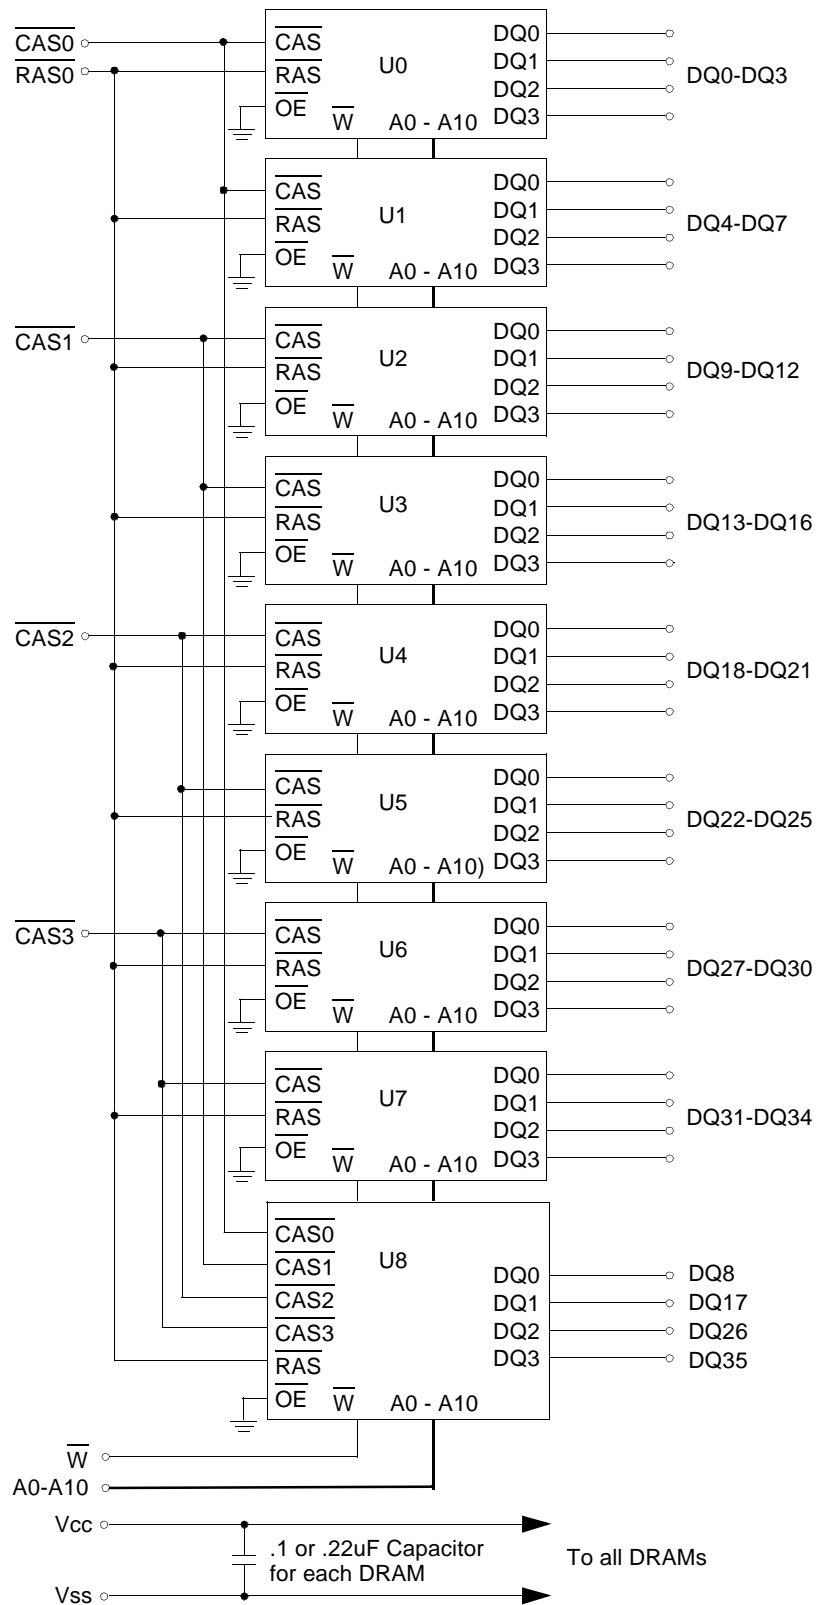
$\overline{CAS0}$
$\overline{RAS0}$

$\overline{CAS}$
$\overline{RAS}$
$\overline{OE}$
$\overline{W}$
U0
A0 - A10
DQ0
DQ1
DQ2
DQ3
DQ0-DQ3

$\overline{CAS}$
$\overline{RAS}$
$\overline{OE}$
$\overline{W}$
U1
A0 - A10
DQ0
DQ1
DQ2
DQ3
DQ4-DQ7

$\overline{CAS1}$

$\overline{CAS}$
$\overline{RAS}$
$\overline{OE}$
$\overline{W}$
U2
A0 - A10
DQ0
DQ1
DQ2
DQ3
DQ9-DQ12

$\overline{CAS}$
$\overline{RAS}$
$\overline{OE}$
$\overline{W}$
U3
A0 - A10
DQ0
DQ1
DQ2
DQ3
DQ13-DQ16

$\overline{CAS2}$

$\overline{CAS}$
$\overline{RAS}$
$\overline{OE}$
$\overline{W}$
U4
A0 - A10
DQ0
DQ1
DQ2
DQ3
DQ18-DQ21

$\overline{CAS}$
$\overline{RAS}$
$\overline{OE}$
$\overline{W}$
U5
A0 - A10)
DQ0
DQ1
DQ2
DQ3
DQ22-DQ25

$\overline{CAS3}$

$\overline{CAS}$
$\overline{RAS}$
$\overline{OE}$
$\overline{W}$
U6
A0 - A10
DQ0
DQ1
DQ2
DQ3
DQ27-DQ30

$\overline{CAS}$
$\overline{RAS}$
$\overline{OE}$
$\overline{W}$
U7
A0 - A10
DQ0
DQ1
DQ2
DQ3
DQ31-DQ34

$\overline{CAS0}$
$\overline{CAS1}$
$\overline{CAS2}$
$\overline{CAS3}$
$\overline{RAS}$
$\overline{OE}$
$\overline{W}$
U8
A0 - A10
DQ0
DQ1
DQ2
DQ3
DQ8
DQ17
DQ26
DQ35

$\overline{W}$
A0-A10
Vcc
.1 or .22uF Capacitor for each DRAM
To all DRAMs
Vss